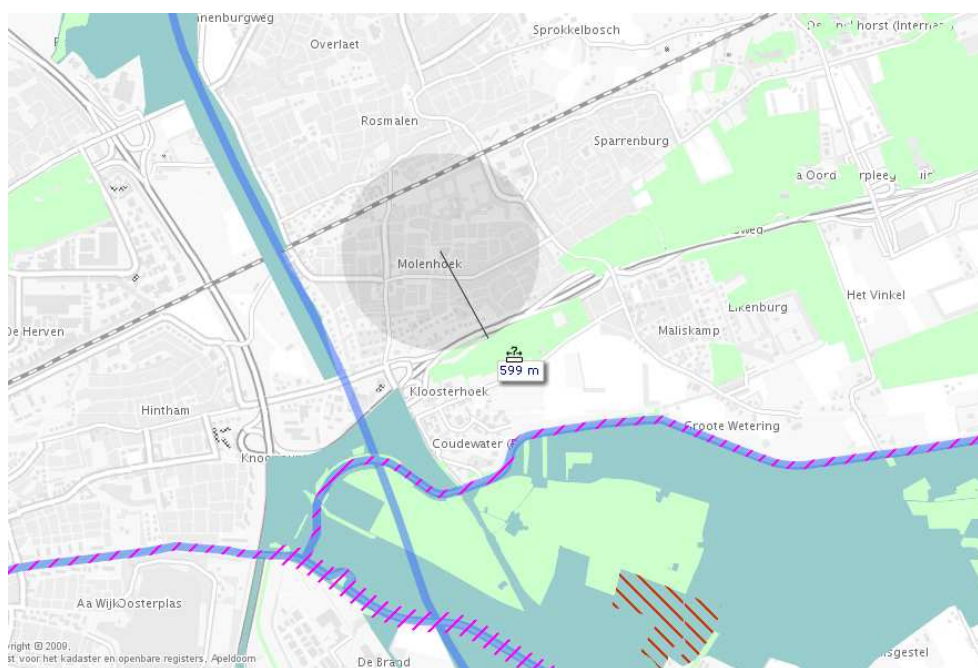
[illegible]nenburgweg
Overlaet
Sprokkelbosch
De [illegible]horst (Internaa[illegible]
Rosmalen
Sparrenburg
a Oord
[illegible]rpleeg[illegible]
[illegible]weg
Molenhoek
Het Vinkel
De Herven
Eikenburg
Maliskamp
599 m
Kloosterhoek
Hintham
Groote Wetering
Coudewater
Knoop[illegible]
Aa Wijk Oosterplas
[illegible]right © 2009,
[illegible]t voor het kadaster en openbare registers, Apeldoorn
De Bra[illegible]
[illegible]sgestel